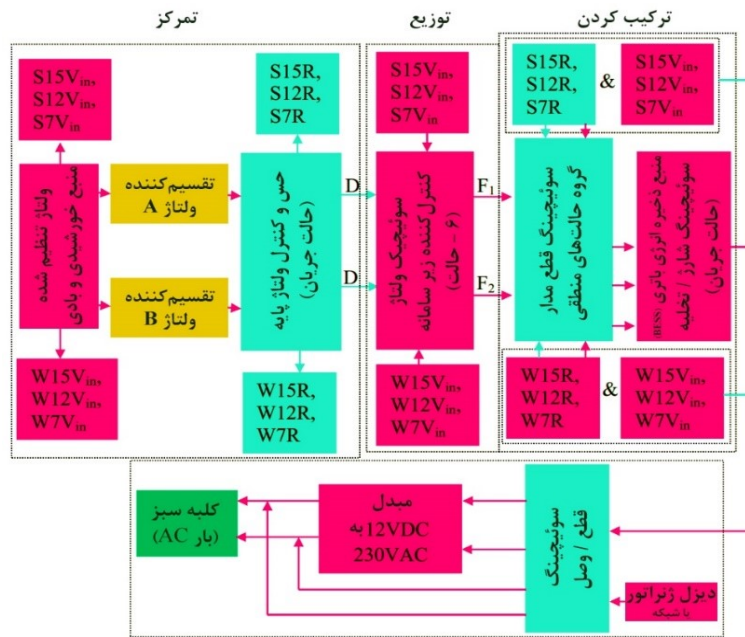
تمرکز

توزیع

ترکیب کردن

S15V$_{ins}$,
S12V$_{ins}$,
S7V$_{in}$

منبع خورشیدی و بادی ولتاژ تنظیم شده

W15V$_{ins}$,
W12V$_{ins}$,
W7V$_{in}$

تقسیم‌کننده ولتاژ A

تقسیم‌کننده ولتاژ B

S15R,
S12R,
S7R

حس و کنترل ولتاژ پایه (حالت جریان)

W15R,
W12R,
W7R

D

D

S15V$_{ins}$,
S12V$_{ins}$,
S7V$_{in}$

سوئیچینگ ولتاژ کنترل‌کننده زیر سامانه (۶ – حالت)

W15V$_{ins}$,
W12V$_{ins}$,
W7V$_{in}$

F$_1$

F$_2$

S15R,
S12R,
S7R

&

S15V$_{ins}$,
S12V$_{ins}$,
S7V$_{in}$

سوئیچینگ قطع مدار گروه حالت‌های منطقی

منبع ذخیره انرژی باتری BESS، سوئیچینگ شارژ / تخلیه (حالت جریان)

W15R,
W12R,
W7R

&

W15V$_{ins}$,
W12V$_{ins}$,
W7V$_{in}$

کلبه سبز (بار AC)

مبدل 12VDC به 230VAC

سوئیچینگ قطع / وصل

دیزل ژنراتور
یا شبکه